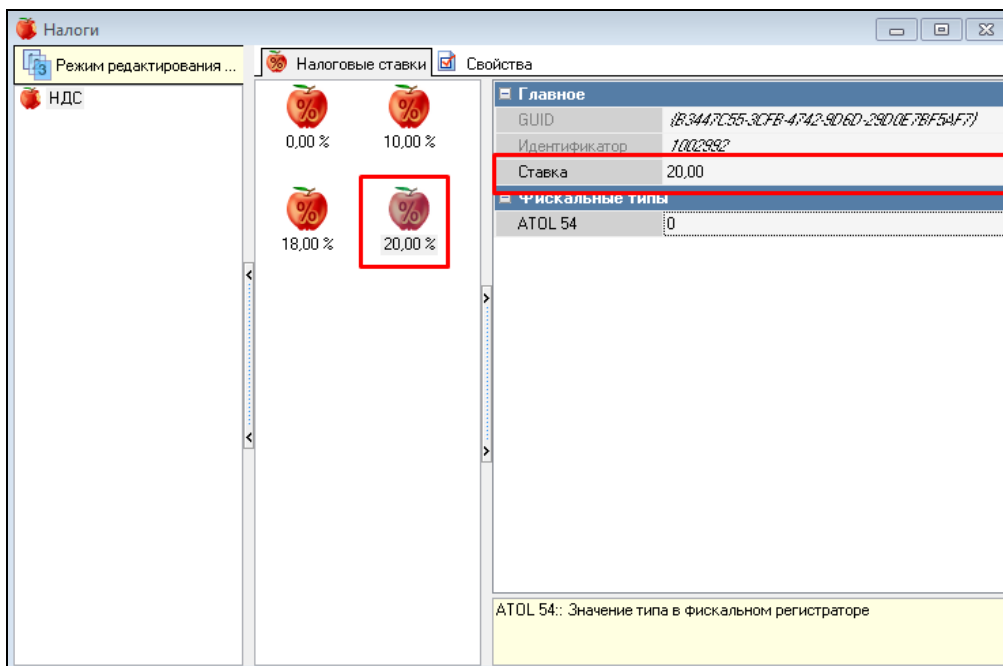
Налоги

Режим редактирования ...

НДС

Налоговые ставки

Свойства

0,00 %

10,00 %

18,00 %

20,00 %

Главное

| | |
|---|---|
| GUID | {B3447C55-3CFB-4742-9D6D-29D0E7BF5AF7} |
| Идентификатор | 1002992 |
| Ставка | 20,00 |

Фискальные типы

| | |
|---|---|
| ATOL 54 | 0 |

ATOL 54:: Значение типа в фискальном регистраторе